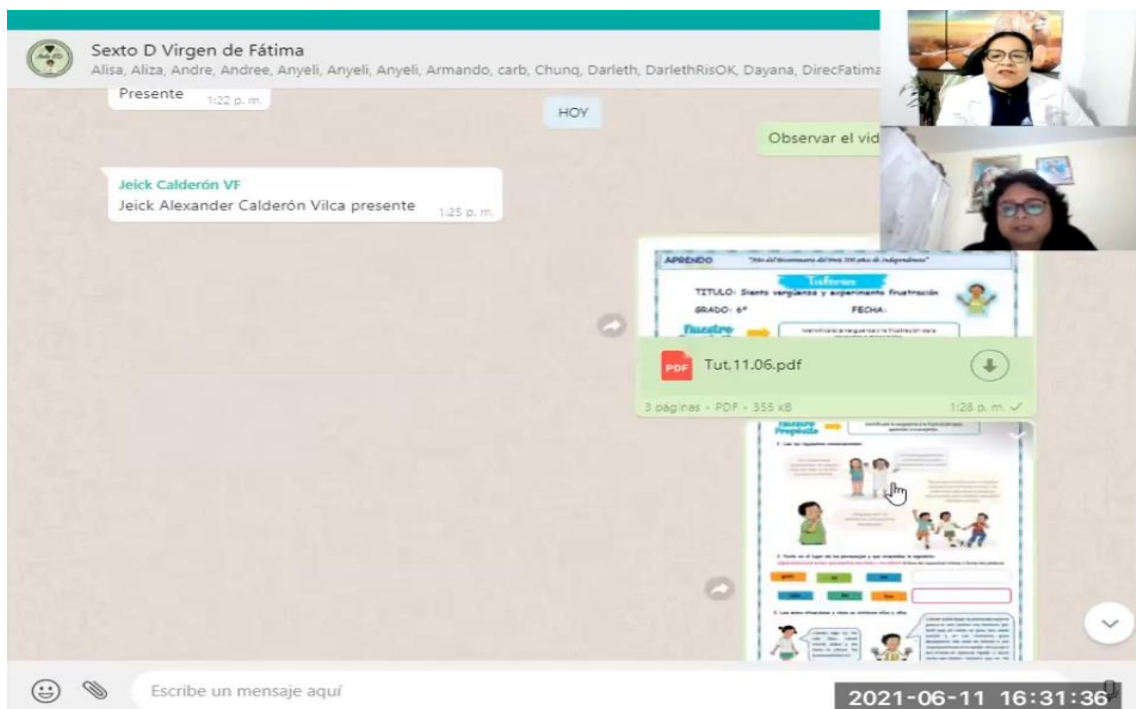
Sexto D Virgen de Fátima
Alisa, Aliza, Andre, Andree, Anyeli, Anyeli, Anyeli, Armando, carb, Chunq, Darleth, DarlethRisOK, Dayana, DirecFatima

Presente 1:22 p. m.

HOY

Observar el vid

Jeick Calderón VF
Jeick Alexander Calderón Vilca presente 1:25 p. m.

APRENDO "Año del Bicentenario del Perú: 200 años de Independencia"
Tutoría
TITULO: Siento vergüenza y experimento frustración
GRADO: 6° FECHA:
Nuestro

Tut.11.06.pdf
3 páginas • PDF • 355 kB 1:28 p. m.

Nuestro Propósito

Escribe un mensaje aquí

2021-06-11 16:31:36